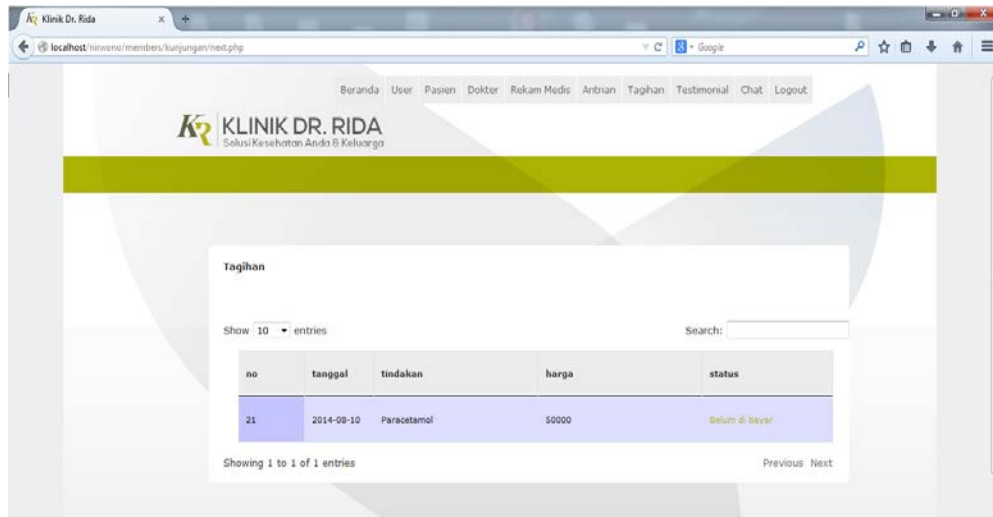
Klinik Dr. Rida

localhost/nirwono/members/kunjungan/next.php

Google

Beranda User Pasien Dokter Rekam Medis Antrian Tagihan Testimonial Chat Logout

KR KLINIK DR. RIDA
Solusi Kesehatan Anda & Keluarga

Tagihan

Show 10 entries

Search:

| no | tanggal | tindakan | harga | status |
|---|---|---|---|---|
| 21 | 2014-08-10 | Paracetamol | 50000 | Belum di bayar |

Showing 1 to 1 of 1 entries

Previous Next